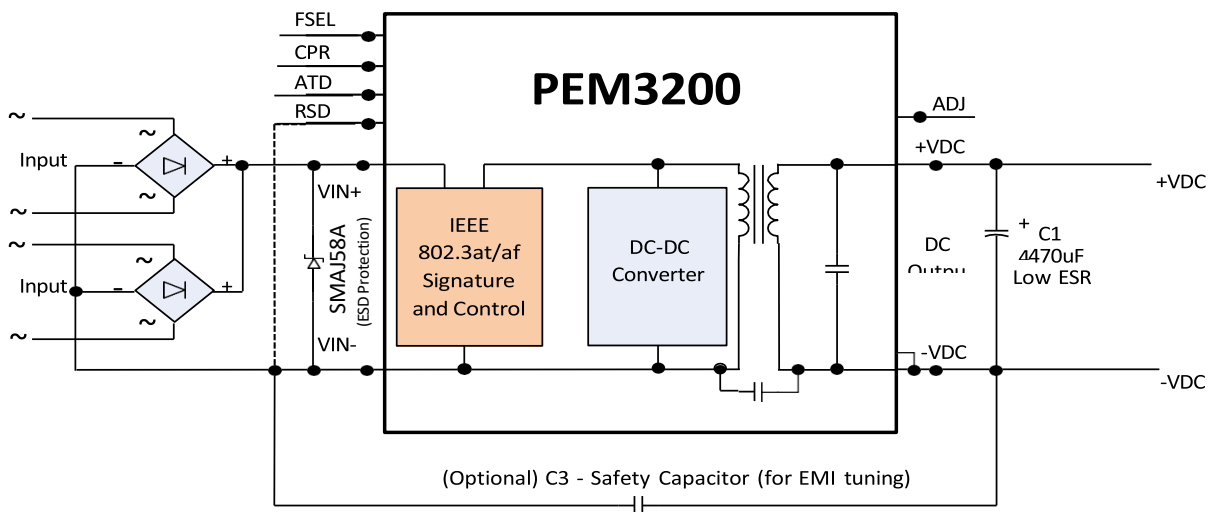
FSEL
CPR
ATD
RSD

PEM3200

ADJ
+VDC
+VDC

~
~
Input
-
+
~
~

~
~
Input
-
+
~
~

VIN+
SMAJ58A
(ESD Protection)
VIN-

IEEE
802.3at/af
Signature
and Control

DC-DC
Converter

DC
Outpu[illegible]

+ C1
4470uF
Low ESR

-VDC
-VDC

(Optional) C3 - Safety Capacitor (for EMI tuning)